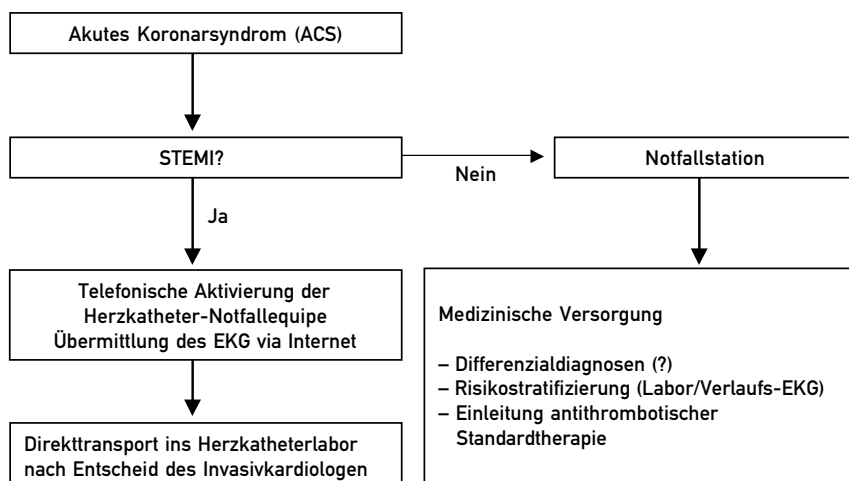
Akutes Koronarsyndrom (ACS)

STEMI?

Nein

Notfallstation

Ja

Telefonische Aktivierung der Herzkatheter-Notfallequipe Übermittlung des EKG via Internet

Medizinische Versorgung

– Differenzialdiagnosen (?)
– Risikostratifizierung (Labor/Verlaufs-EKG)
– Einleitung antithrombotischer Standardtherapie

Direkttransport ins Herzkatheterlabor nach Entscheid des Invasivkardiologen